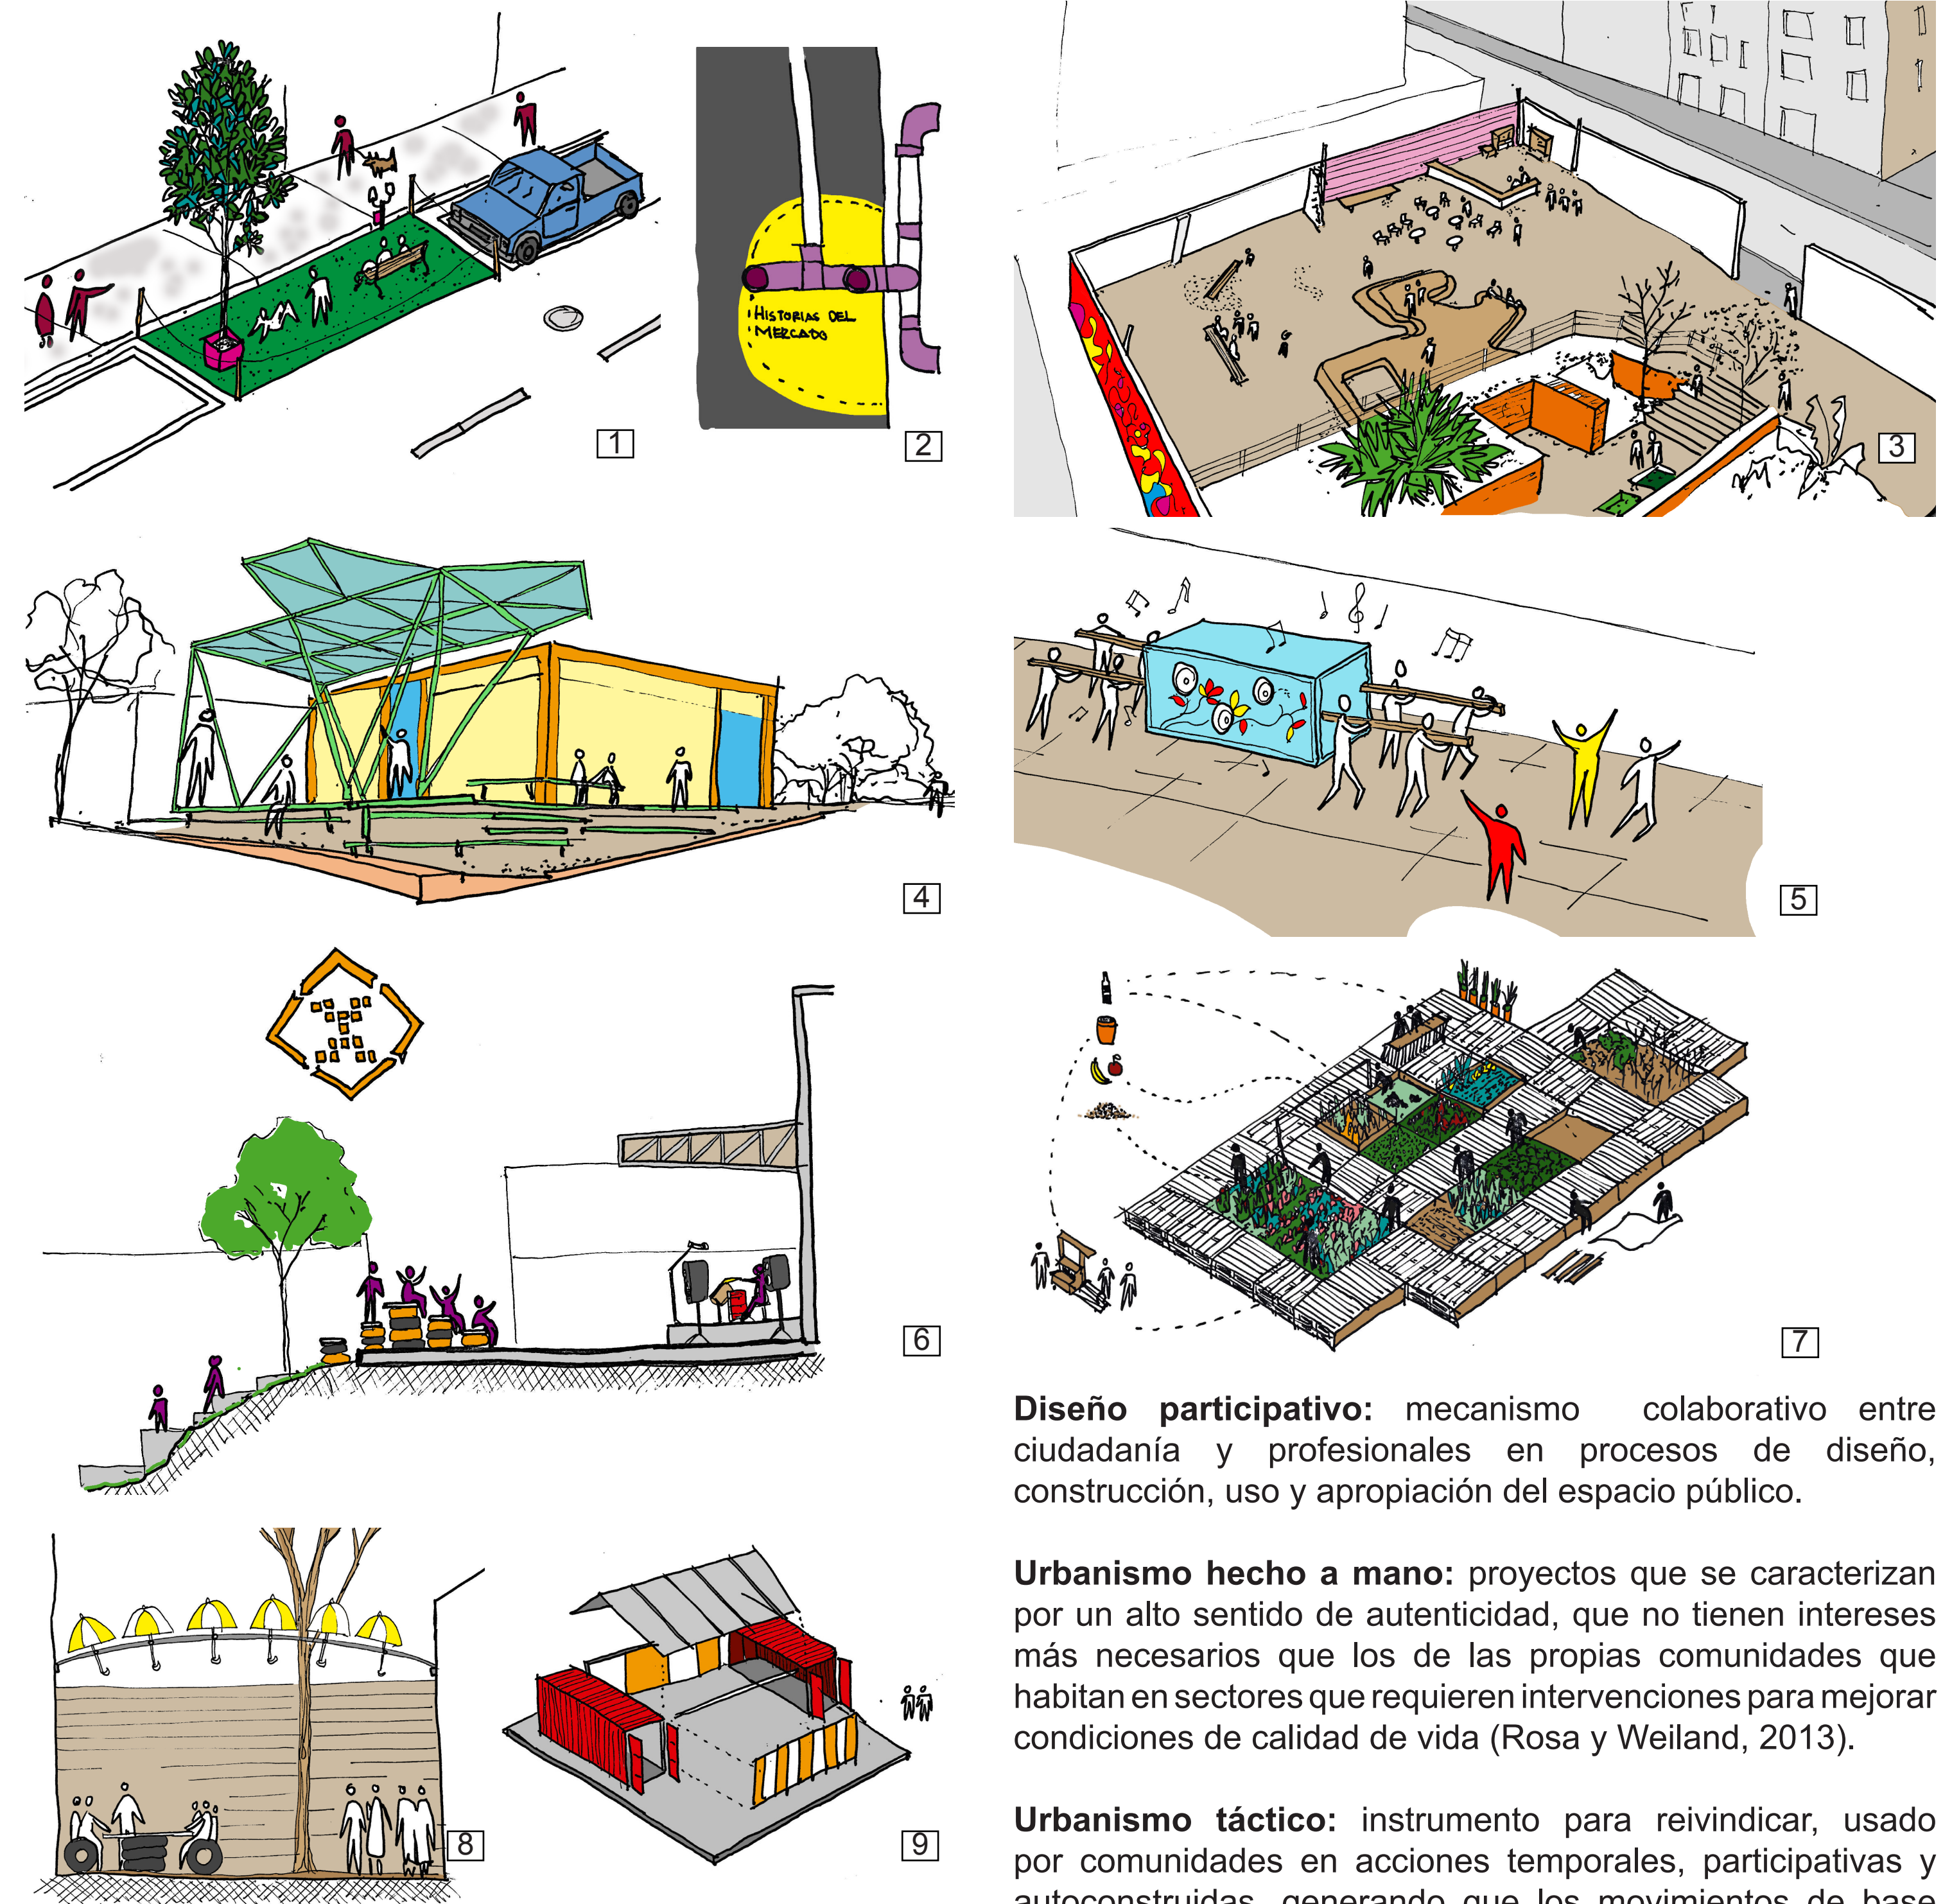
1

HISTORIAS DEL MERCADO

2

3

4

5

6

7

Diseño participativo: mecanismo colaborativo entre ciudadanía y profesionales en procesos de diseño, construcción, uso y apropiación del espacio público.

Urbanismo hecho a mano: proyectos que se caracterizan por un alto sentido de autenticidad, que no tienen intereses más necesarios que los de las propias comunidades que habitan en sectores que requieren intervenciones para mejorar condiciones de calidad de vida (Rosa y Weiland, 2013).

Urbanismo táctico: instrumento para reivindicar, usado por comunidades en acciones temporales, participativas y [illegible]

8

9